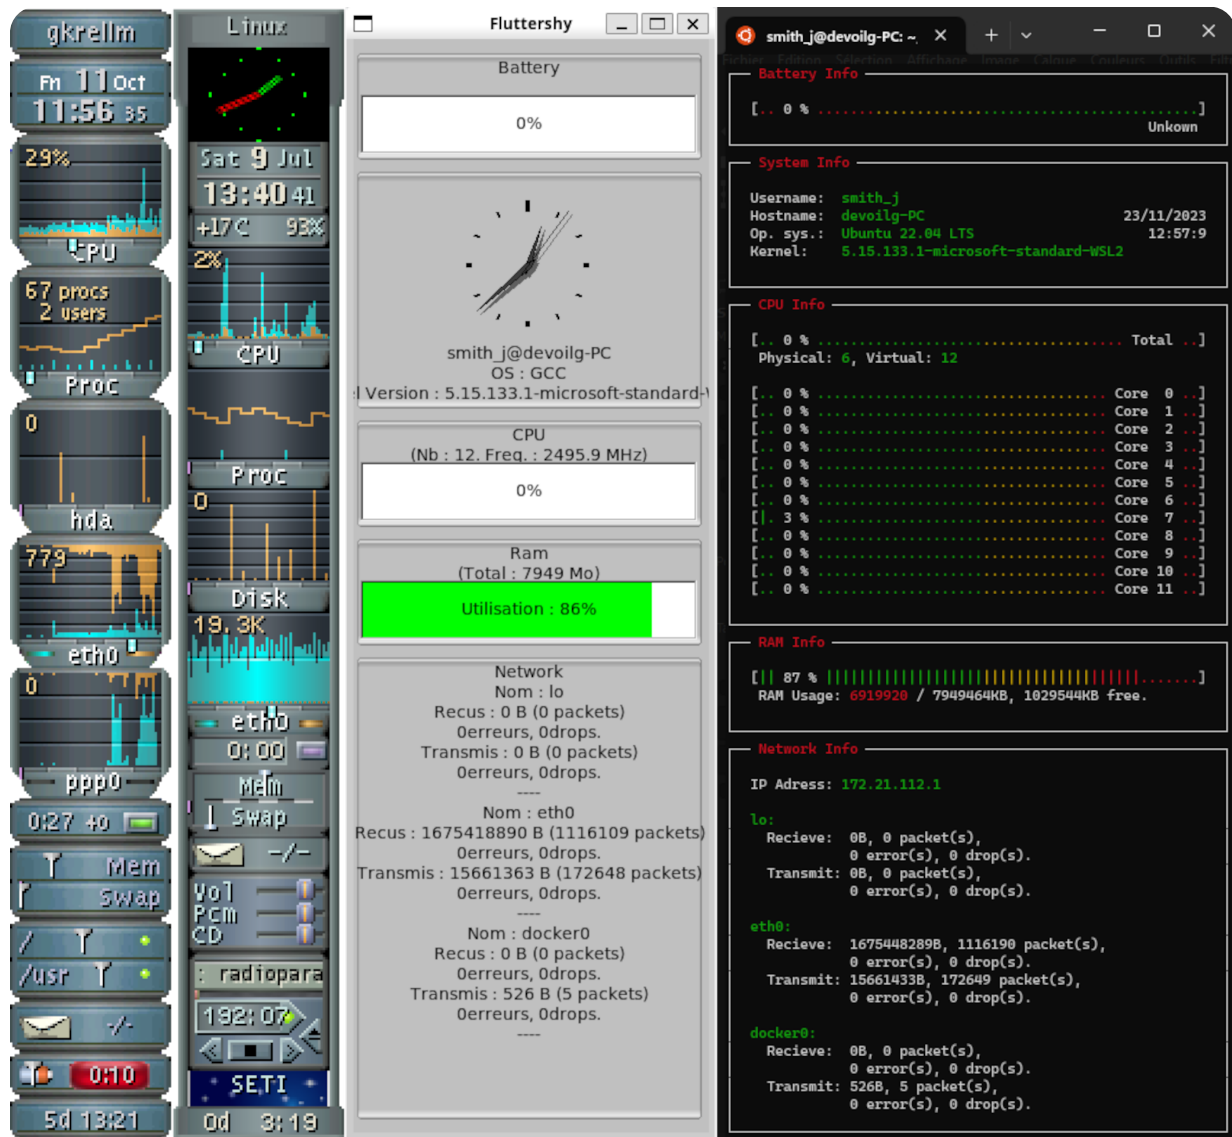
gkrellm

Fri 11 Oct
11:56 35

29%

CPU

67 procs
2 users

Proc

0

hda

779

eth0

0

ppp0

0:27 40

Mem
Swap

/
/usr

-/-

0:10

5d 13:21

Linux

Sat 9 Jul
13:40 41
+17C 93%

2%

CPU

Proc

0

Disk

19.3K

eth0

0:00

Mem
Swap

-/-

Vol
Pcm
CD

: radiopara

192:07

SETI

0d 3:19

Fluttershy

Battery

0%

smith_j@devoilg-PC
OS : GCC
l Version : 5.15.133.1-microsoft-standard-\

CPU
(Nb : 12. Freq. : 2495.9 MHz)

0%

Ram
(Total : 7949 Mo)

Utilisation : 86%

Network
Nom : lo
Recus : 0 B (0 packets)
0erreurs, 0drops.
Transmis : 0 B (0 packets)
0erreurs, 0drops.
----
Nom : eth0
Recus : 1675418890 B (1116109 packets)
0erreurs, 0drops.
Transmis : 15661363 B (172648 packets)
0erreurs, 0drops.
----
Nom : docker0
Recus : 0 B (0 packets)
0erreurs, 0drops.
Transmis : 526 B (5 packets)
0erreurs, 0drops.
----

smith_j@devoilg-PC: ~

Battery Info
[.. 0 % ........................................]
Unkown

System Info
Username: smith_j
Hostname: devoilg-PC 23/11/2023
Op. sys.: Ubuntu 22.04 LTS 12:57:9
Kernel: 5.15.133.1-microsoft-standard-WSL2

CPU Info
[.. 0 % ........................ Total ..]
Physical: 6, Virtual: 12

[.. 0 % ........................ Core 0 ..]
[.. 0 % ........................ Core 1 ..]
[.. 0 % ........................ Core 2 ..]
[.. 0 % ........................ Core 3 ..]
[.. 0 % ........................ Core 4 ..]
[.. 0 % ........................ Core 5 ..]
[.. 0 % ........................ Core 6 ..]
[|. 3 % ........................ Core 7 ..]
[.. 0 % ........................ Core 8 ..]
[.. 0 % ........................ Core 9 ..]
[.. 0 % ........................ Core 10 ..]
[.. 0 % ........................ Core 11 ..]

RAM Info
[|| 87 % ||||||||||||||||||||||||||||||||||......]
RAM Usage: 6919920 / 7949464KB, 1029544KB free.

Network Info
IP Adress: 172.21.112.1

lo:
Recieve: 0B, 0 packet(s),
0 error(s), 0 drop(s).
Transmit: 0B, 0 packet(s),
0 error(s), 0 drop(s).

eth0:
Recieve: 1675448289B, 1116190 packet(s),
0 error(s), 0 drop(s).
Transmit: 15661433B, 172649 packet(s),
0 error(s), 0 drop(s).

docker0:
Recieve: 0B, 0 packet(s),
0 error(s), 0 drop(s).
Transmit: 526B, 5 packet(s),
0 error(s), 0 drop(s).